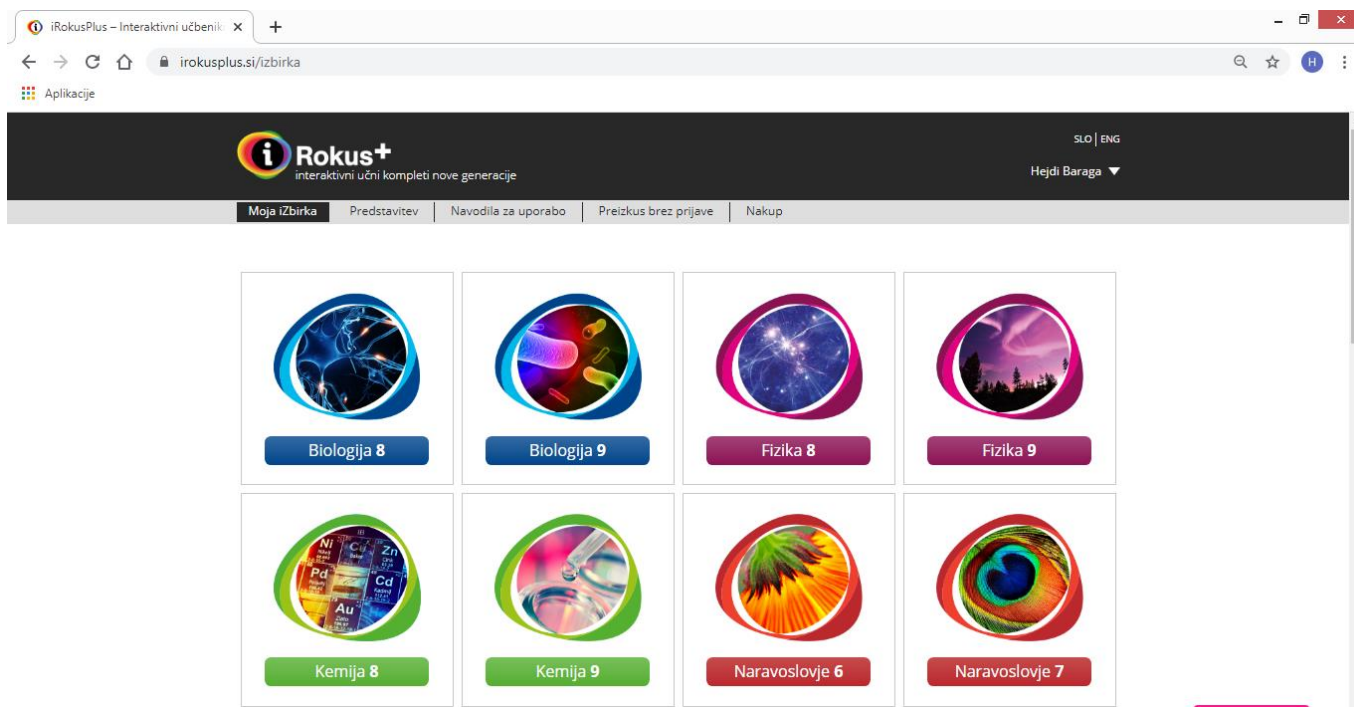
iRokusPlus – Interaktivni učbenik ×
+
irokusplus.si/izbirka
H
Aplikacije

iRokus+
interaktivni učni kompleti nove generacije
SLO | ENG
Hejdi Baraga ▼

Moja iZbirka | Predstavitev | Navodila za uporabo | Preizkus brez prijave | Nakup

Biologija 8
Biologija 9
Fizika 8
Fizika 9

Ni Cu Zn Pd Cd Au
Kemija 8
Kemija 9
Naravoslovje 6
Naravoslovje 7